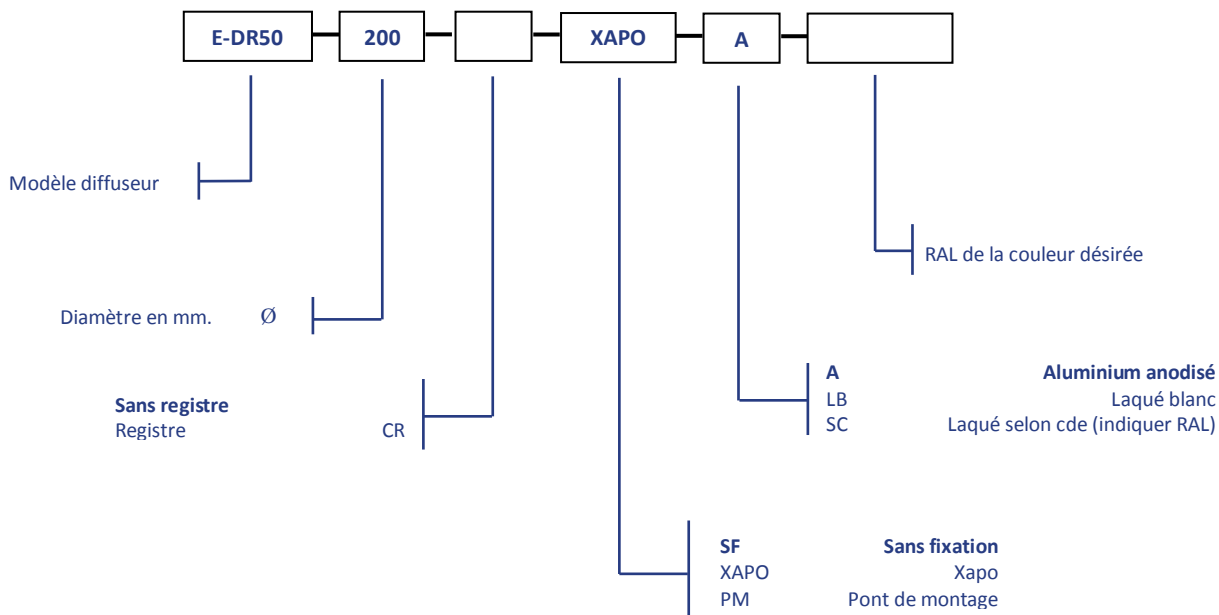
E-DR50 — 200 — — XAPO — A —

Modèle diffuseur

RAL de la couleur désirée

Diamètre en mm. Ø

**A** **Aluminium anodisé**
LB Laqué blanc
SC Laqué selon cde (indiquer RAL)

**Sans registre**
Registre CR

**SF** **Sans fixation**
XAPO Xapo
PM Pont de montage